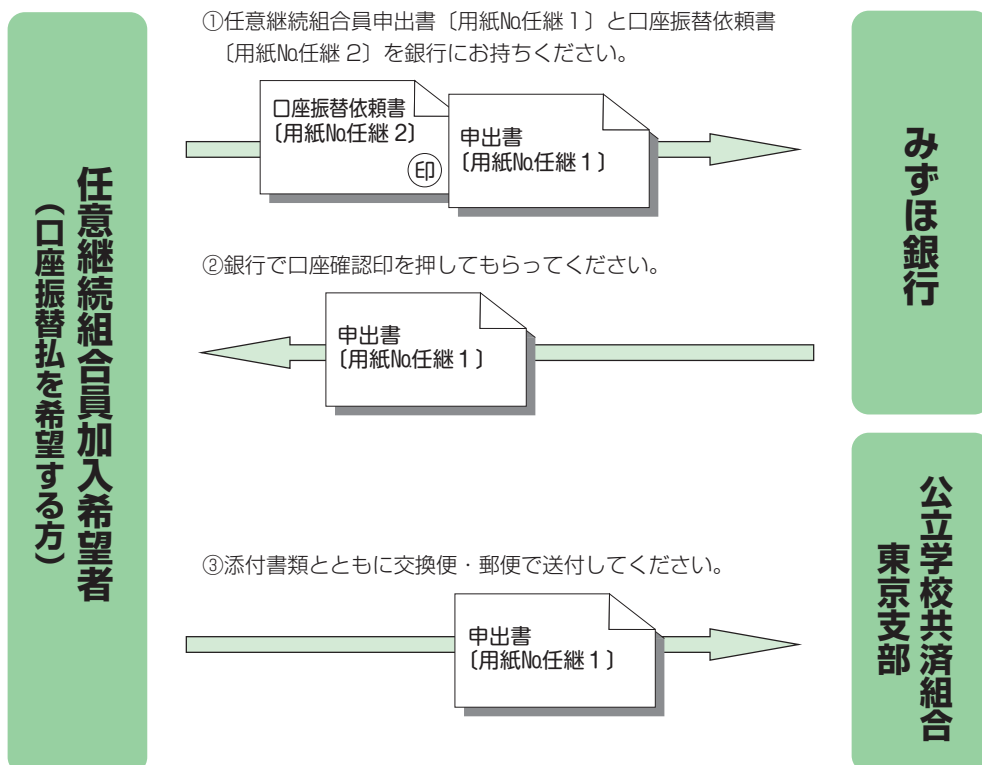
任意継続組合員加入希望者
（口座振替払を希望する方）

①任意継続組合員申出書〔用紙No.任継 1〕と口座振替依頼書〔用紙No.任継 2〕を銀行にお持ちください。

口座振替依頼書
〔用紙No.任継 2〕
印

申出書
〔用紙No.任継 1〕

②銀行で口座確認印を押してもらってください。

申出書
〔用紙No.任継 1〕

③添付書類とともに交換便・郵便で送付してください。

申出書
〔用紙No.任継 1〕

みずほ銀行

公立学校共済組合
東京支部